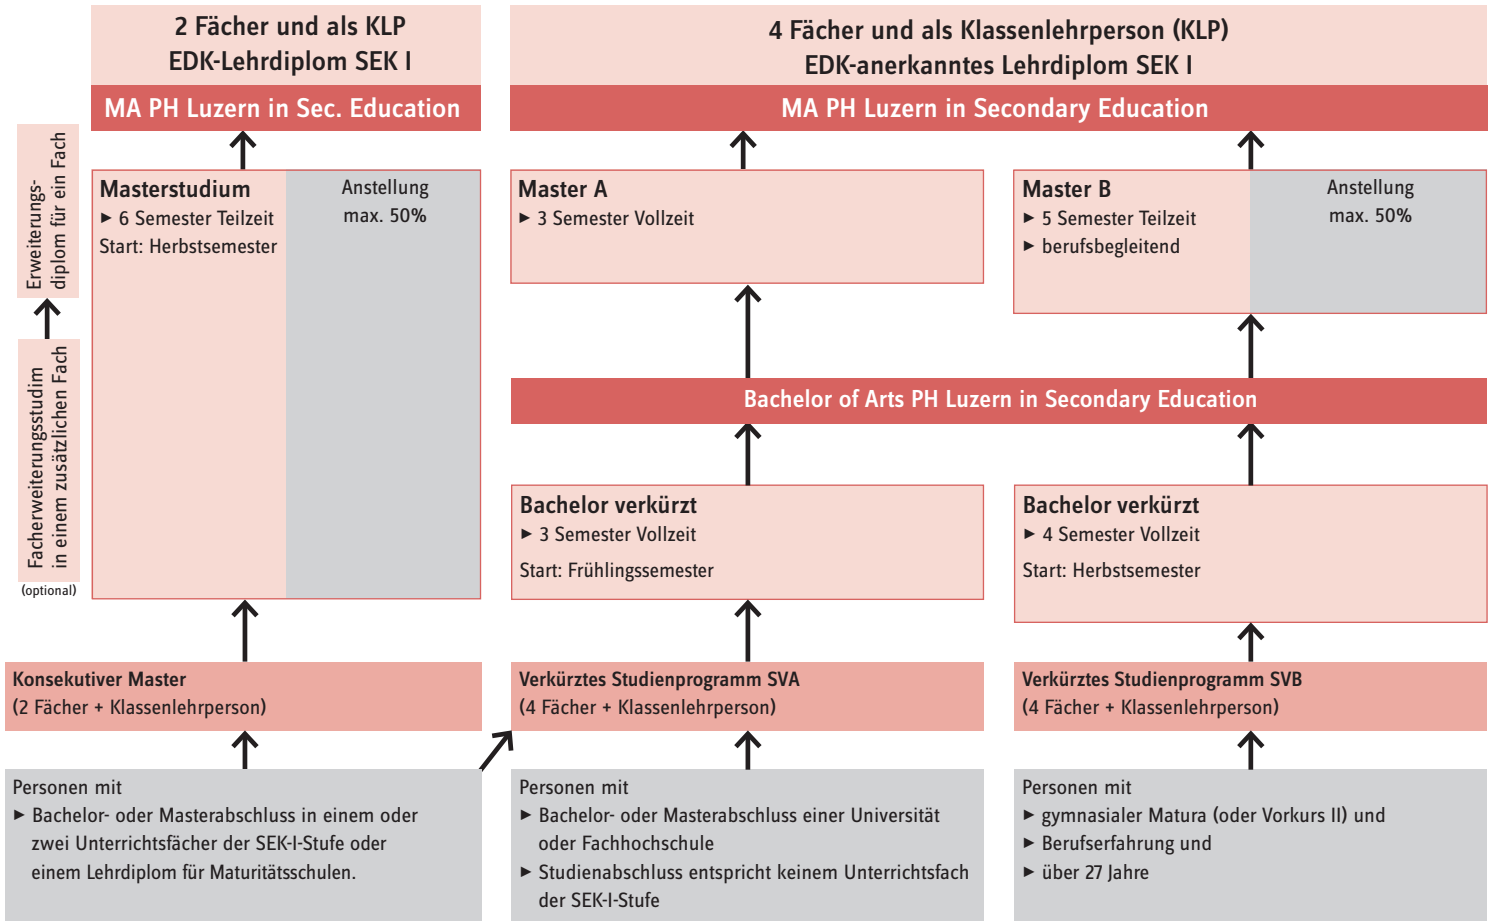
Erweiterungs-diplom für ein Fach

Facherweiterungsstudium in einem zusätzlichen Fach

(optional)

2 Fächer und als KLP
EDK-Lehrdiplom SEK I

MA PH Luzern in Sec. Education

Masterstudium
► 6 Semester Teilzeit
Start: Herbstsemester

Anstellung
max. 50%

Konsekutiver Master
(2 Fächer + Klassenlehrperson)

Personen mit
► Bachelor- oder Masterabschluss in einem oder zwei Unterrichtsfächer der SEK-I-Stufe oder einem Lehrdiplom für Maturitätsschulen.

4 Fächer und als Klassenlehrperson (KLP)
EDK-anerkanntes Lehrdiplom SEK I

MA PH Luzern in Secondary Education

Master A
► 3 Semester Vollzeit

Master B
► 5 Semester Teilzeit
► berufsbegleitend

Anstellung
max. 50%

Bachelor of Arts PH Luzern in Secondary Education

Bachelor verkürzt
► 3 Semester Vollzeit
Start: Frühlingssemester

Bachelor verkürzt
► 4 Semester Vollzeit
Start: Herbstsemester

Verkürztes Studienprogramm SVA
(4 Fächer + Klassenlehrperson)

Verkürztes Studienprogramm SVB
(4 Fächer + Klassenlehrperson)

Personen mit
► Bachelor- oder Masterabschluss einer Universität oder Fachhochschule
► Studienabschluss entspricht keinem Unterrichtsfach der SEK-I-Stufe

Personen mit
► gymnasialer Matura (oder Vorkurs II) und
► Berufserfahrung und
► über 27 Jahre